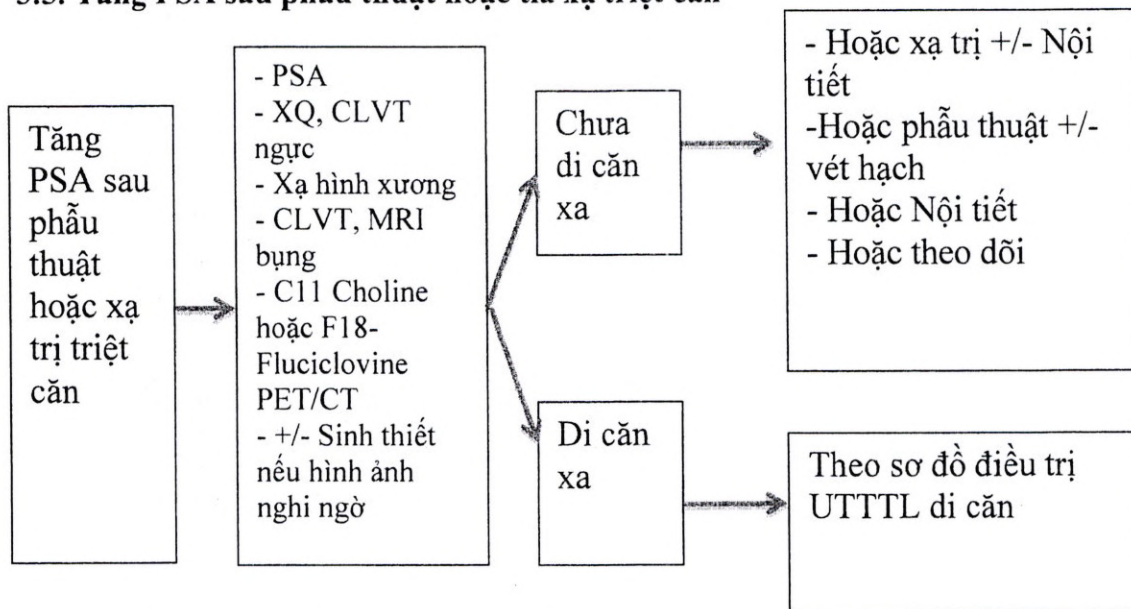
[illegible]

Tăng PSA sau phẫu thuật hoặc xạ trị triệt căn

- PSA
- XQ, CLVT ngực
- Xạ hình xương
- CLVT, MRI bụng
- C11 Choline hoặc F18-Fluciclovine PET/CT
- +/- Sinh thiết nếu hình ảnh nghi ngờ

Chưa di căn xa

- Hoặc xạ trị +/- Nội tiết
-Hoặc phẫu thuật +/- vét hạch
- Hoặc Nội tiết
- Hoặc theo dõi

Di căn xa

Theo sơ đồ điều trị UTTTL di căn